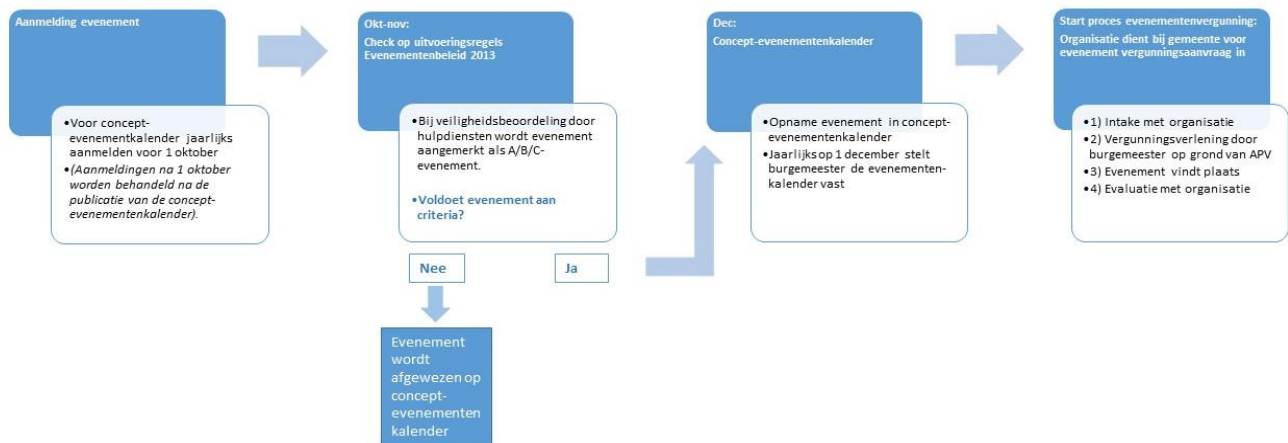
Aanmelding evenement

•Voor concept-evenementkalender jaarlijks aanmelden voor 1 oktober
•(Aanmeldingen na 1 oktober worden behandeld na de publicatie van de concept-evenementenkalender).

Okt-nov:
Check op uitvoeringsregels Evenementenbeleid 2013

•Bij veiligheidsbeoordeling door hulpdiensten wordt evenement aangemerkt als A/B/C-evenement.
•Voldoet evenement aan criteria?

Nee

Ja

Evenement wordt afgewezen op concept-evenementen kalender

Dec:
Concept-evenementenkalender

•Opname evenement in concept-evenementenkalender
•Jaarlijks op 1 december stelt burgemeester de evenementen-kalender vast

Start proces evenementenvergunning:
Organisatie dient bij gemeente voor evenement vergunningsaanvraag in

•1) Intake met organisatie
•2) Vergunningsverlening door burgemeester op grond van APV
•3) Evenement vindt plaats
•4) Evaluatie met organisatie